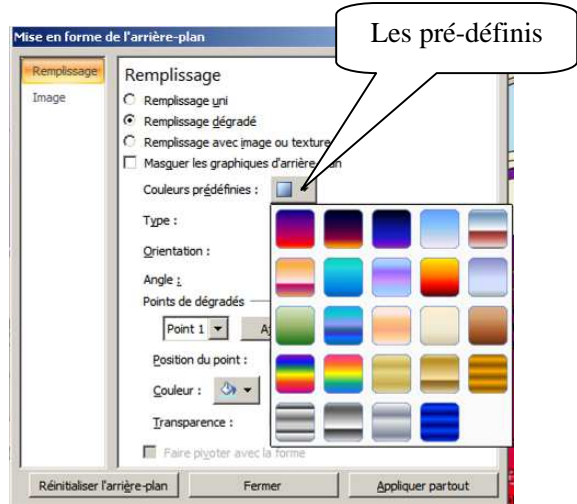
Mise en forme de l'arrière-plan

Les pré-définis

Remplissage

Image

Remplissage

Remplissage uni

Remplissage dégradé

Remplissage avec image ou texture

Masquer les graphiques d'arrière-plan

Couleurs prédéfinies :

Type :

Orientation :

Angle :

Points de dégradés

Point 1

A

Position du point :

Couleur :

Transparence :

Faire pivoter avec la forme

Réinitialiser l'arrière-plan

Fermer

Appliquer partout